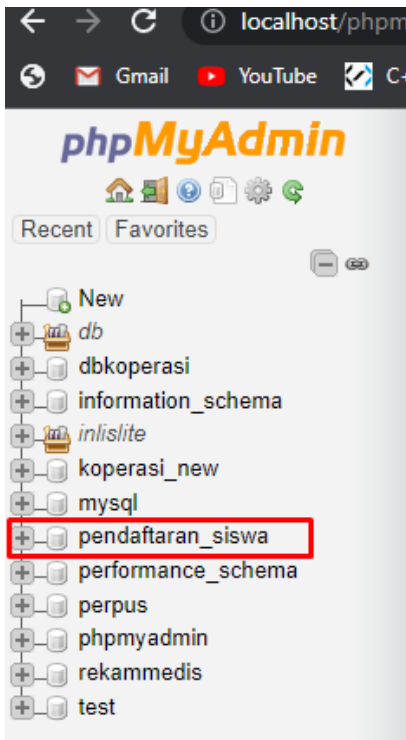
localhost/phpm

Gmail YouTube C-

phpMyAdmin

Recent Favorites

New
db
dbkoperasi
information_schema
inlislite
koperasi_new
mysql
pendaftaran_siswa
performance_schema
perpus
phpmyadmin
rekammedis
test